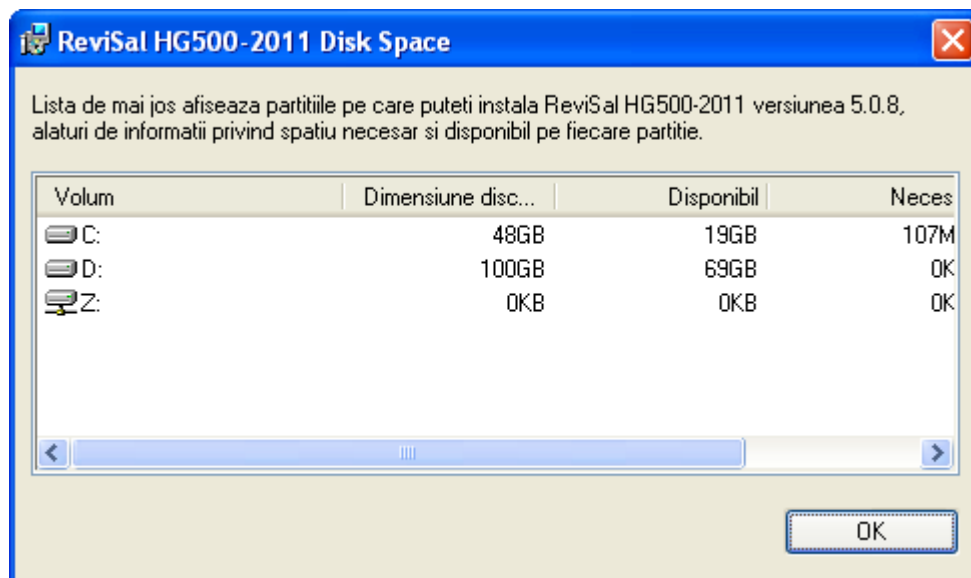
ReviSal HG500-2011 Disk Space

Lista de mai jos afiseaza partitiile pe care puteti instala ReviSal HG500-2011 versiunea 5.0.8, alaturi de informatii privind spatiu necesar si disponibil pe fiecare partitie.

| Volum | Dimensiune disc... | Disponibil | Neces |
|---|---|---|---|
| C: | 48GB | 19GB | 107M |
| D: | 100GB | 69GB | 0K |
| Z: | 0KB | 0KB | 0K |

OK